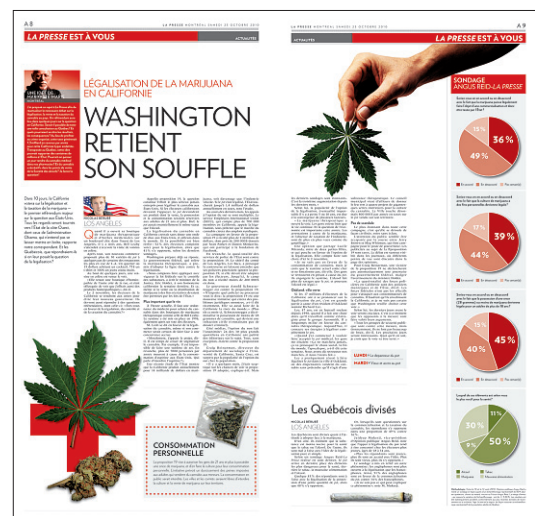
A 8

LA PRESSE MONTRÉAL SAMEDI 23 OCTOBRE 2010

A 9

LA PRESSE EST À VOUS

ACTUALITÉS

LÉGALISATION DE LA MARIJUANA EN CALIFORNIE

WASHINGTON RETIENT SON SOUFFLE

CONSOMMATION PERSONNELLE

Les Québécois divisés

SONDAGE ANGUS REID-LA PRESSE

36%

49%

15%

39%

17%

44%

45%

40%

15%

50%

31%

9%

10%

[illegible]